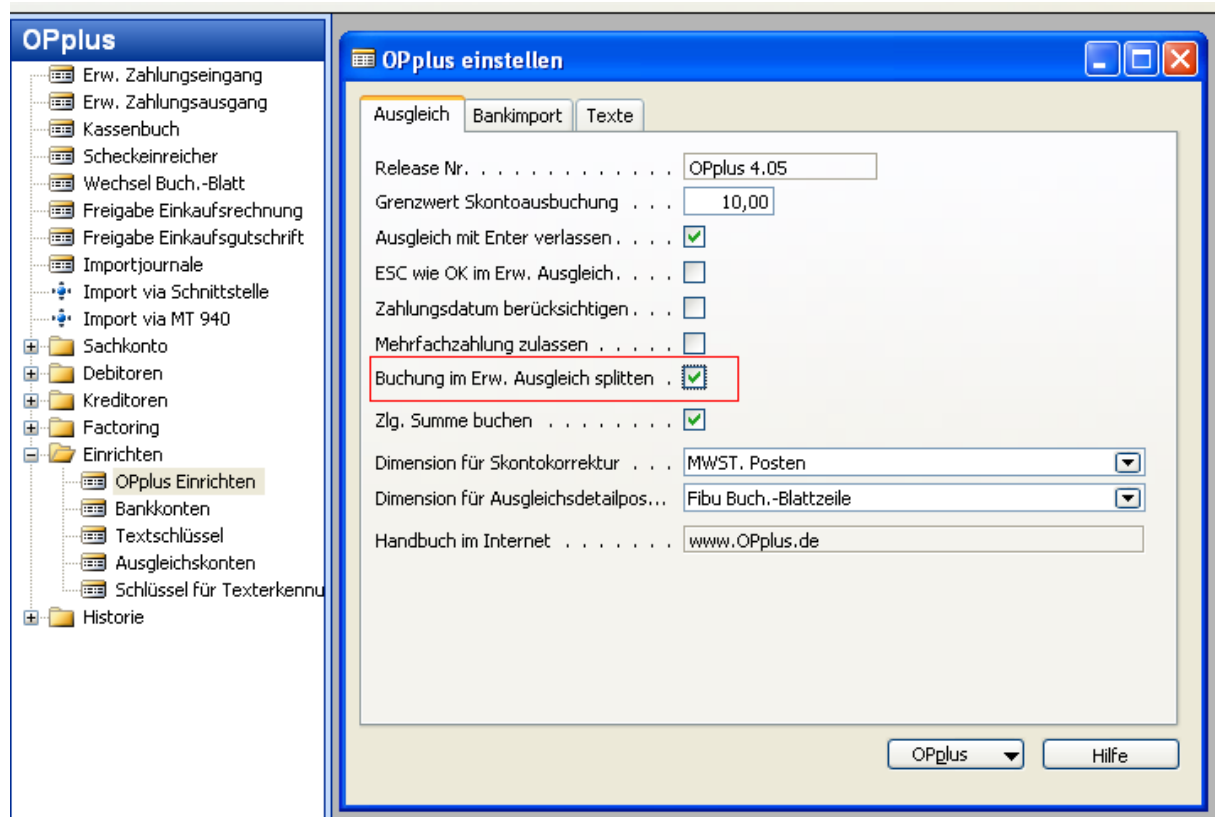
OPplus

Erw. Zahlungseingang
Erw. Zahlungsausgang
Kassenbuch
Scheckeinreicher
Wechsel Buch.-Blatt
Freigabe Einkaufsrechnung
Freigabe Einkaufsgutschrift
Importjournale
Import via Schnittstelle
Import via MT 940
Sachkonto
Debitoren
Kreditoren
Factoring
Einrichten
OPplus Einrichten
Bankkonten
Textschlüssel
Ausgleichskonten
Schlüssel für Texterkennu
Historie

OPplus einstellen

Ausgleich | Bankimport | Texte

Release Nr. . . . . . . . . . . . . . . OPplus 4.05
Grenzwert Skontoausbuchung . . . 10,00
Ausgleich mit Enter verlassen . . . .
ESC wie OK im Erw. Ausgleich. . . .
Zahlungsdatum berücksichtigen . . .
Mehrfachzahlung zulassen . . . . . .
Buchung im Erw. Ausgleich splitten .
Zlg. Summe buchen . . . . . . . .
Dimension für Skontokorrektur . . . MWST. Posten
Dimension für Ausgleichsdetailpos... Fibu Buch.-Blattzeile
Handbuch im Internet . . . . . . . www.OPplus.de

OPplus
Hilfe